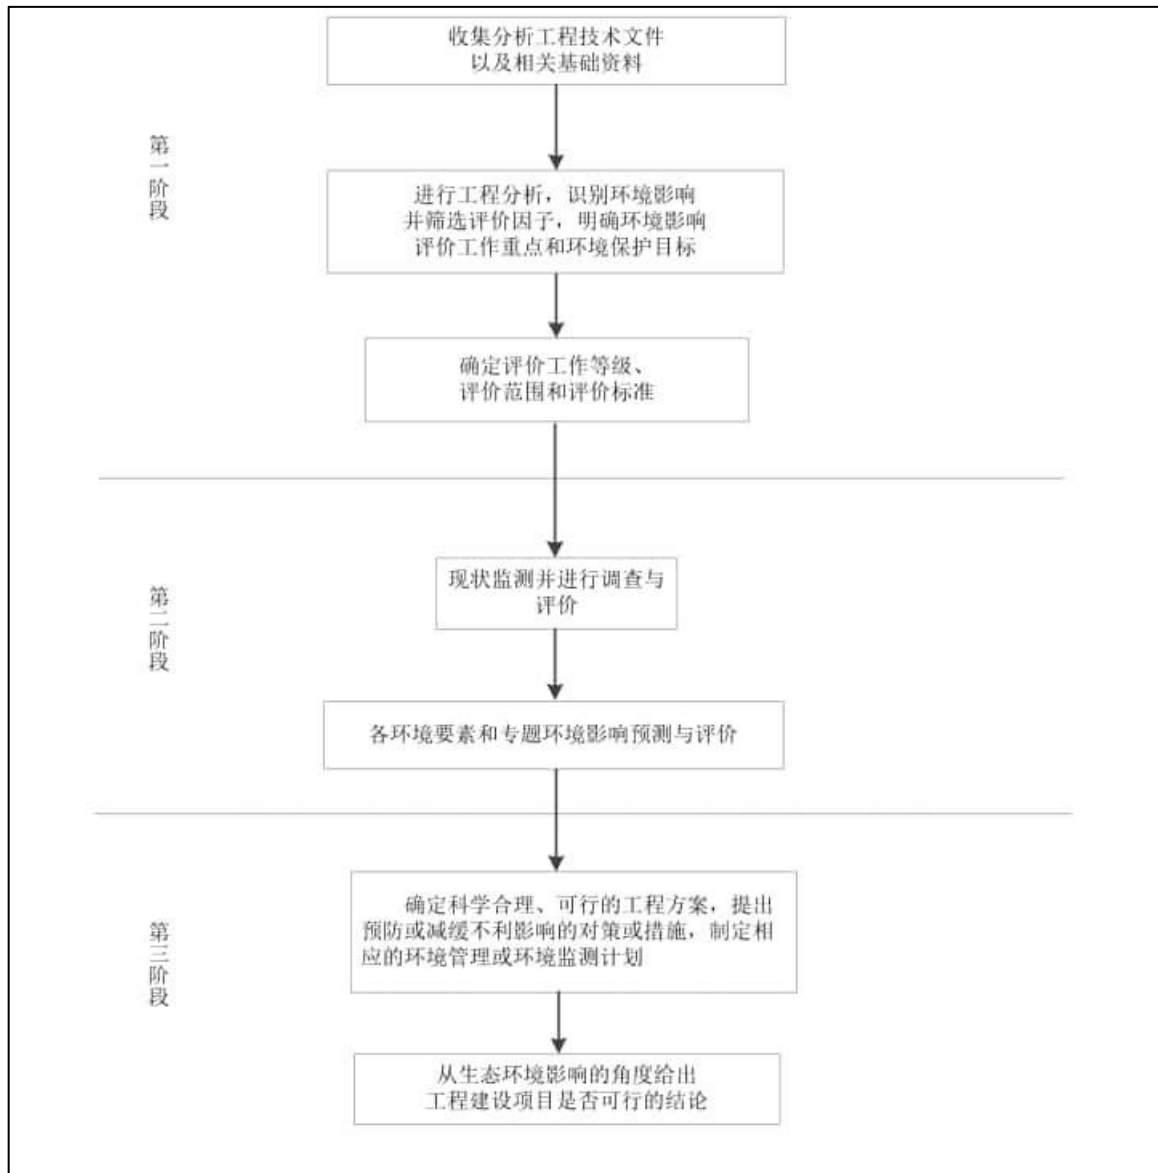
第一阶段

收集分析工程技术文件以及相关基础资料

进行工程分析，识别环境影响并筛选评价因子，明确环境影响评价工作重点和环境保护目标

确定评价工作等级、评价范围和评价标准

第二阶段

现状监测并进行调查与评价

各环境要素和专题环境影响预测与评价

第三阶段

确定科学合理、可行的工程方案，提出预防或减缓不利影响的对策或措施，制定相应的环境管理或环境监测计划

从生态环境影响的角度给出工程建设项目是否可行的结论